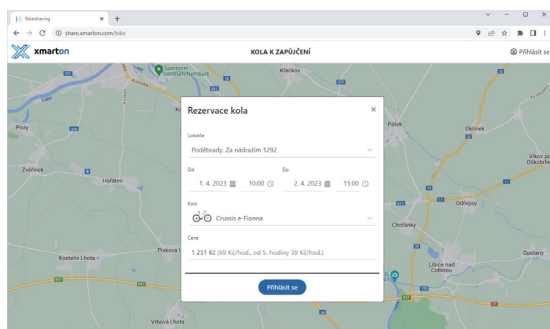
Bikesharing × +

← → C share.xmarton.com/bike

xmarton KOLA K ZAPŮJČENÍ Přihlásit se

Sportovní centrum Nymburk
Kloučov
Písty
Pátek
Okřínek
Vikov po Pátkem
Zvěřínek
Hořátev
Odřepsy
Choťánky
Prokopův Lhota
Kostelní Lhota
Libice nad Cidlinou
Vrbová Lhota

Rezervace kola ×

Lokalita
Poděbrady, Za nádražím 1292

Od
1. 4. 2023 10:00

Do
2. 4. 2023 15:00

Kolo
Crussis e-Fionna

Cena
1 251 Kč (69 Kč/hod., od 5. hodiny 39 Kč/hod.)

Přihlásit se